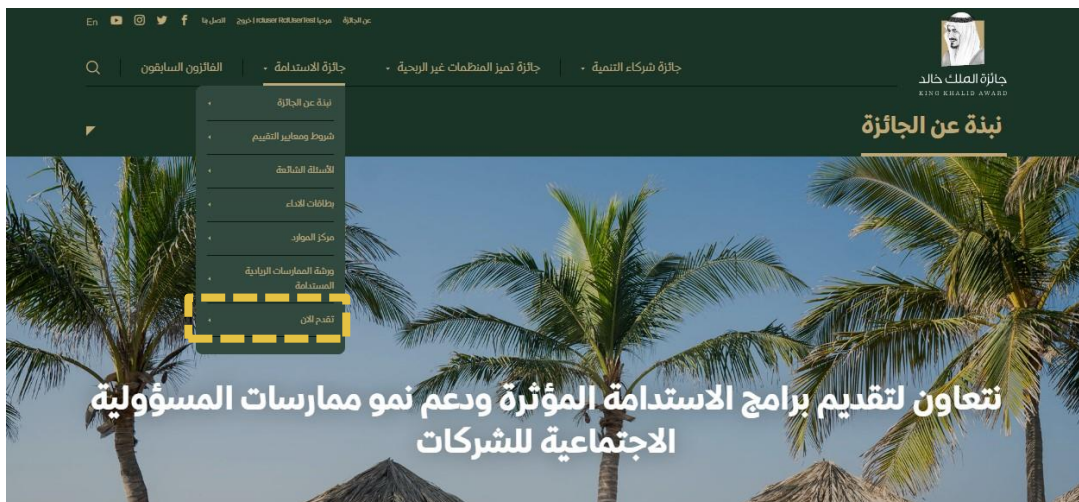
En اتصل بنا مرحبا rtluser RdUserTest | خروج عن الجائزة

جائزة الملك خالد
KING KHALID AWARD

جائزة شركاء التنمية • جائزة تميز المنظمات غير الربحية • جائزة الاستدامة • الفائزون السابقون

نبذة عن الجائزة

نبذة عن الجائزة
شروط ومعايير التقييم
الأسئلة الشائعة
بطاقات الاداء
مركز الموارد
ورشة الممارسات الريادية المستدامة
تقدم الان

نتعاون لتقديم برامج الاستدامة المؤثرة ودعم نمو ممارسات المسؤولية الاجتماعية للشركات